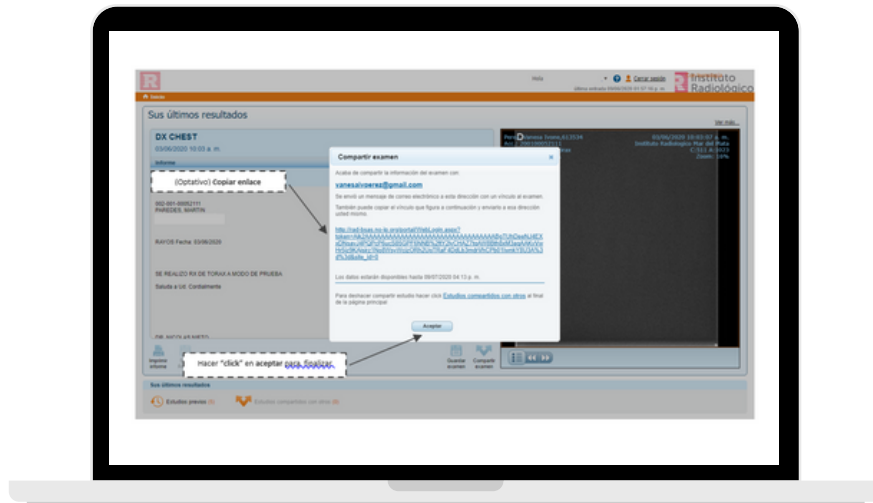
Instituto Radiológico

Hola

Cerrar sesión

Inicio

Sus últimos resultados

Ver más...

DX CHEST

03/06/2020 10:03 a. m.

Informe

(Optativo) Copiar enlace

002-001-00052111
PAREDES, MARTIN

RAYOS Fecha: 03/06/2020

SE REALIZO RX DE TORAX A MODO DE PRUEBA

Saluda a Ud. Cordialmente

Compartir examen

Acaba de compartir la información del examen con:

vanesalvperez@gmail.com

Se envió un mensaje de correo electrónico a esta dirección con un vínculo al examen.

También puede copiar el vínculo que figura a continuación y enviarlo a esta dirección usted mismo.

http://ad-lbas.no-ip.org/portal/WebLogin.aspx?token=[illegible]

Los datos estarán disponibles hasta 09/07/2020 04:13 p. m.

Para dejar de compartir este estudio hacer click Estudios compartidos con otros al final de la página principal

Aceptar

03/06/2020 10:03:07 a. m.
Instituto Radiologico Mar del Plata

Imprimir informe

Hacer "click" en aceptar para finalizar.

Guardar examen

Compartir examen

Sus últimos resultados

Estudios previos

Estudios compartidos con otros